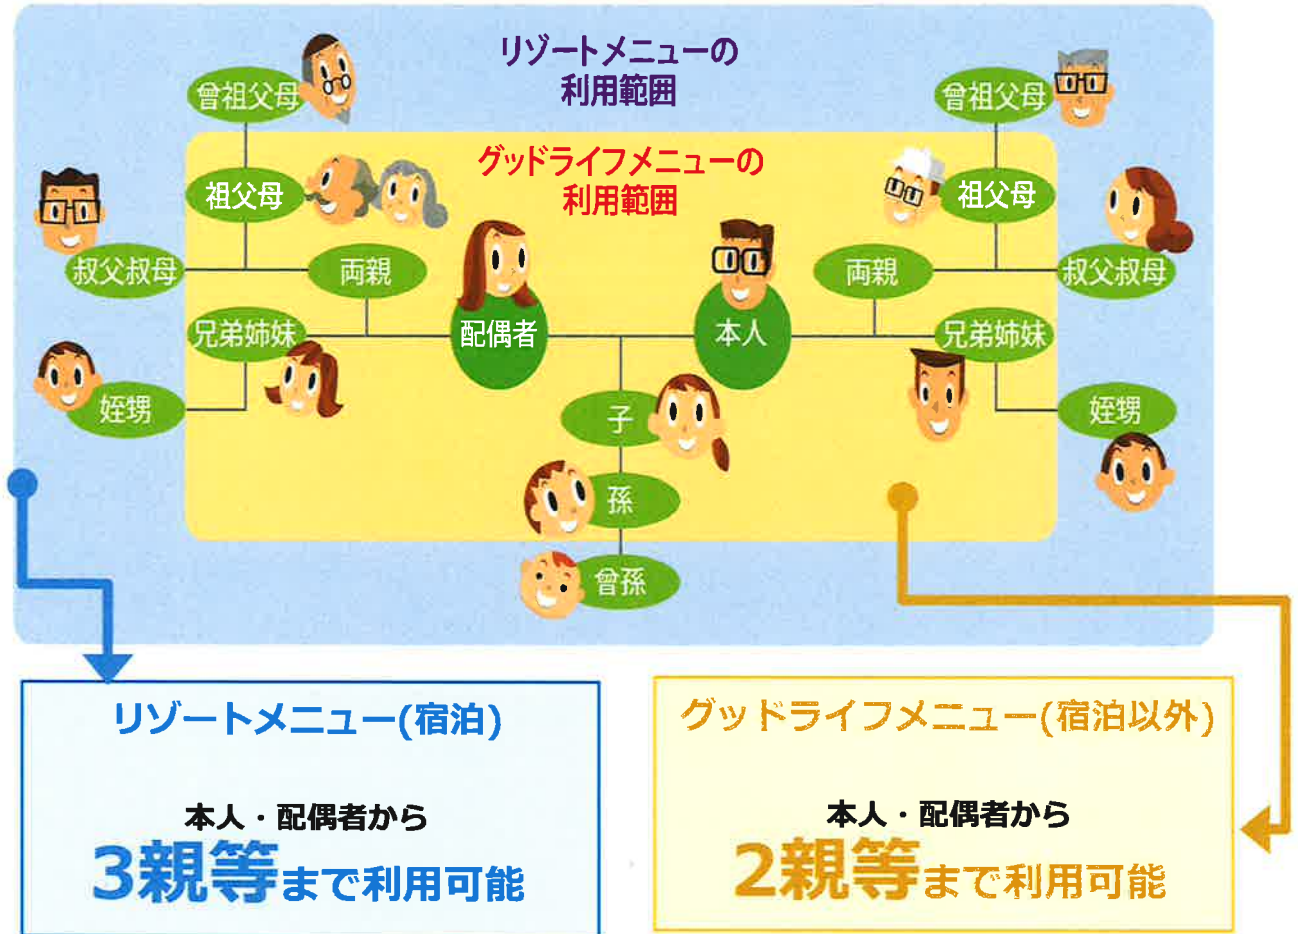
リゾートメニューの
利用範囲

グッドライフメニューの
利用範囲

曾祖父母

祖父母

叔父叔母

両親

兄弟姉妹

甥甥

配偶者

本人

子

孫

曾孫

曾祖父母

祖父母

叔父叔母

両親

兄弟姉妹

甥甥

リゾートメニュー(宿泊)

本人・配偶者から
3親等まで利用可能

グッドライフメニュー(宿泊以外)

本人・配偶者から
2親等まで利用可能